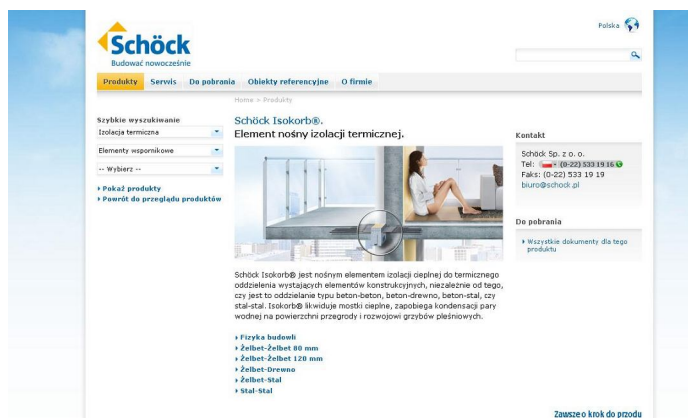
Schöck
Budować nowocześnie

Polska

Produkty Serwis Do pobrania Obiekty referencyjne O firmie

Home > Produkty

Szybkie wyszukiwanie
Izolacja termiczna
Elementy wspornikowe
-- Wybierz --

Pokaż produkty
Powrót do przeglądu produktów

Schöck Isokorb®.
Element nośny izolacji termicznej.

Schöck Isokorb® jest nośnym elementem izolacji cieplnej do termicznego oddzielenia wystających elementów konstrukcyjnych, niezależnie od tego, czy jest to oddzielanie typu beton-beton, beton-drewno, beton-stal, czy stal-stal. Isokorb® likwiduje mostki cieplne, zapobiega kondensacji pary wodnej na powierzchni przegrody i rozwojowi grzybów pleśniowych.

Fizyka budowli
Żelbet-Żelbet 80 mm
Żelbet-Żelbet 120 mm
Żelbet-Drewno
Żelbet-Stal
Stal-Stal

Kontakt
Schöck Sp. z o. o.
Tel: + (0-22) 533 19 16
Faks: (0-22) 533 19 19
biuro@schock.pl

Do pobrania
Wszystkie dokumenty dla tego produktu

Zawsze o krok do przodu